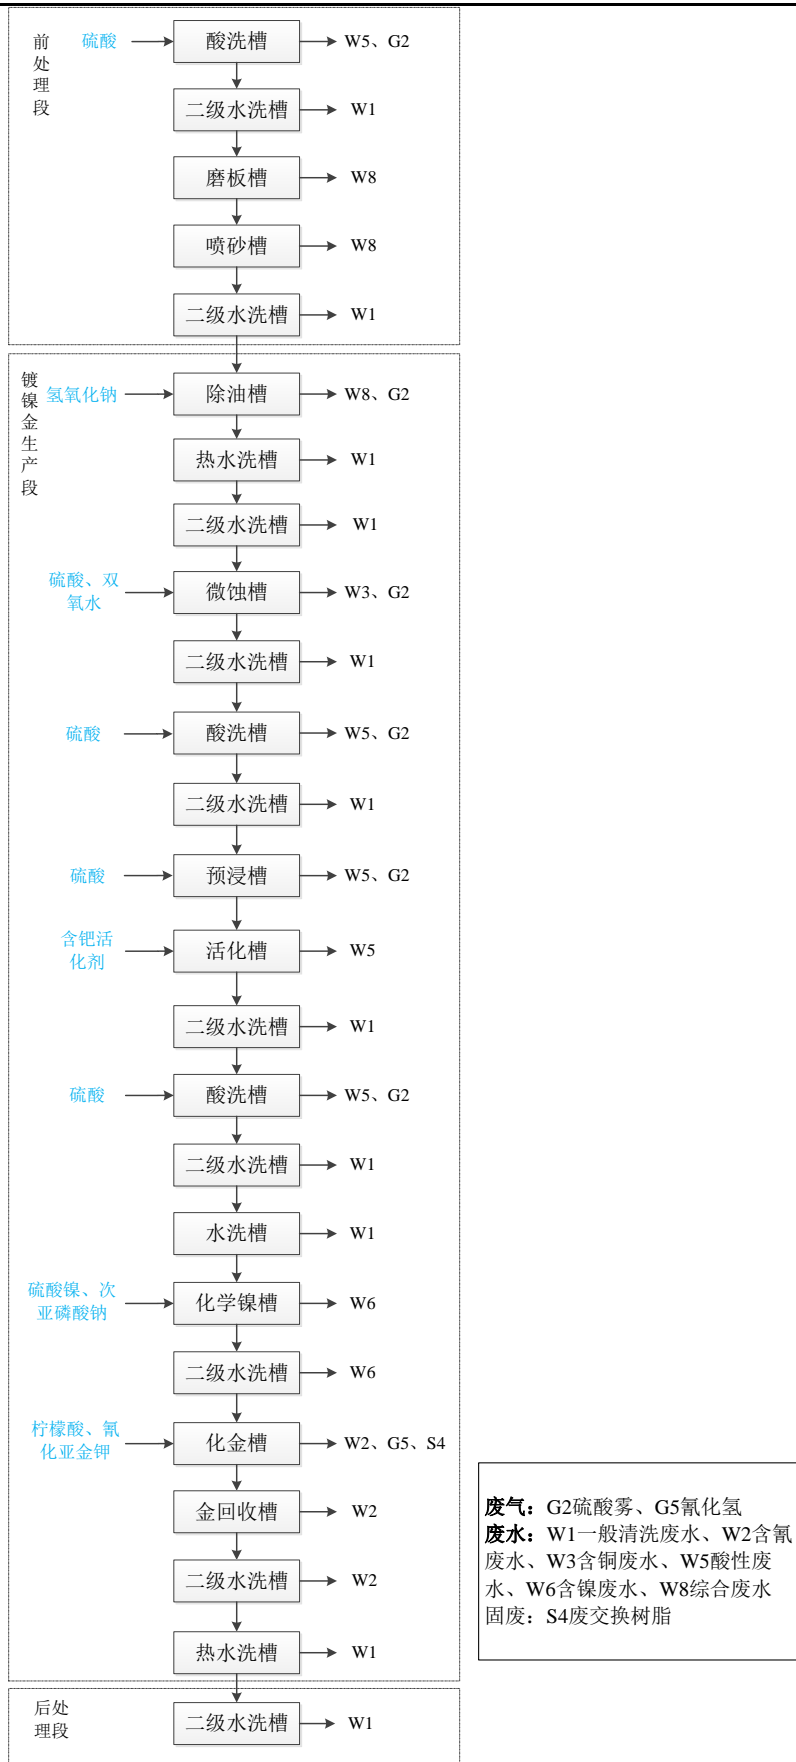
前处理段

硫酸 → 酸洗槽 → W5、G2
二级水洗槽 → W1
磨板槽 → W8
喷砂槽 → W8
二级水洗槽 → W1

镀镍金生产段

氢氧化钠 → 除油槽 → W8、G2
热水洗槽 → W1
二级水洗槽 → W1
硫酸、双氧水 → 微蚀槽 → W3、G2
二级水洗槽 → W1
硫酸 → 酸洗槽 → W5、G2
二级水洗槽 → W1
硫酸 → 预浸槽 → W5、G2
含钯活化剂 → 活化槽 → W5
二级水洗槽 → W1
硫酸 → 酸洗槽 → W5、G2
二级水洗槽 → W1
水洗槽 → W1
硫酸镍、次亚磷酸钠 → 化学镍槽 → W6
二级水洗槽 → W6
柠檬酸、氰化亚金钾 → 化金槽 → W2、G5、S4
金回收槽 → W2
二级水洗槽 → W2
热水洗槽 → W1

后处理段

二级水洗槽 → W1

废气：G2硫酸雾、G5氰化氢
废水：W1一般清洗废水、W2含氰废水、W3含铜废水、W5酸性废水、W6含镍废水、W8综合废水
固废：S4废交换树脂